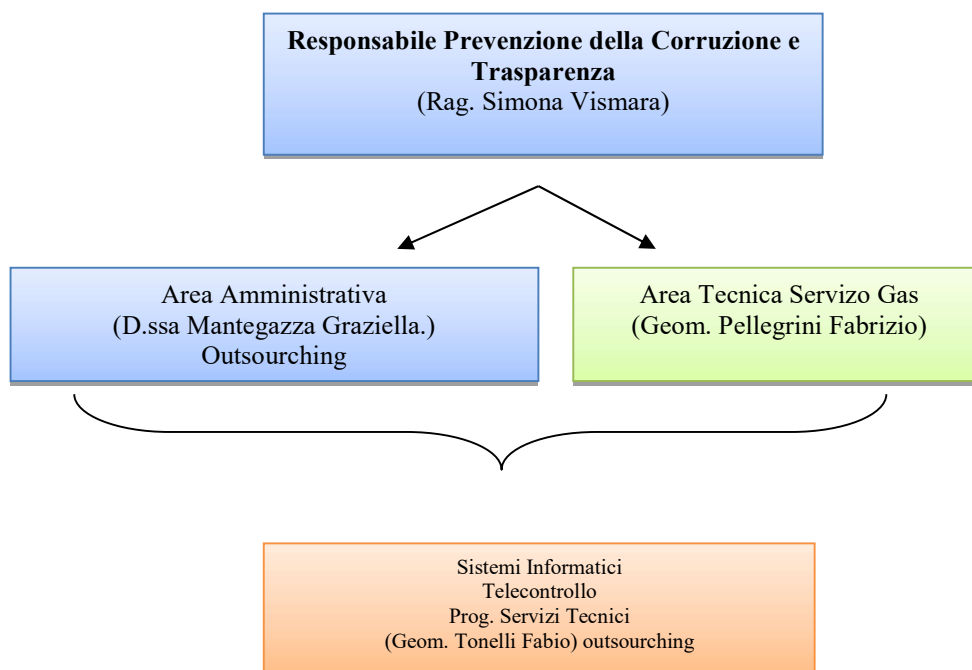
**Responsabile Prevenzione della Corruzione e Trasparenza**
(Rag. Simona Vismara)

Area Amministrativa
(D.ssa Mantegazza Graziella.)
Outsourching

Area Tecnica Servizo Gas
(Geom. Pellegrini Fabrizio)

Sistemi Informatici
Telecontrollo
Prog. Servizi Tecnici
(Geom. Tonelli Fabio) outsourching